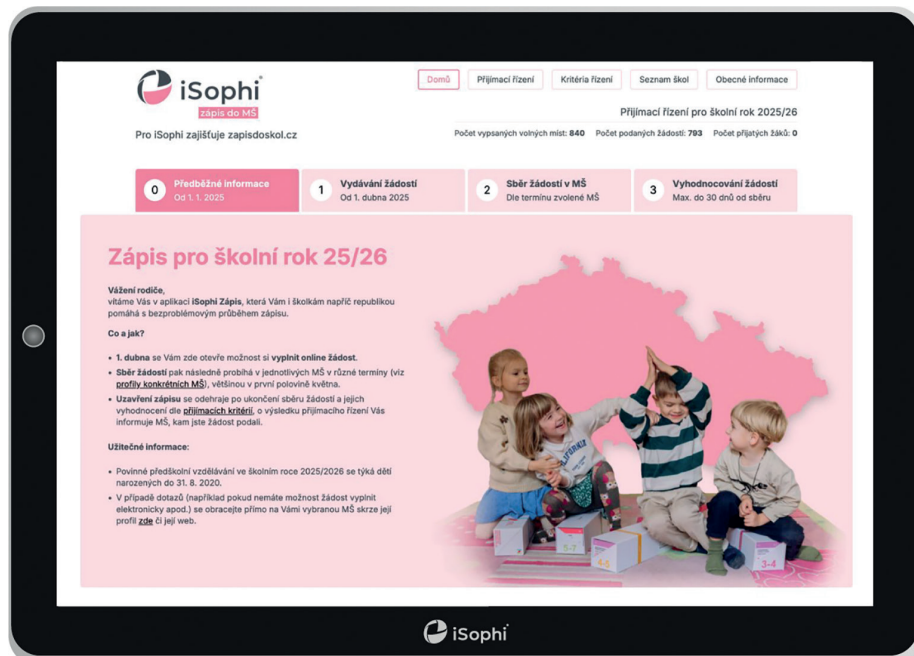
iSophi
zápis do MŠ

Pro iSophi zajišťuje zapisdoskol.cz

Domů | Přijímací řízení | Kritéria řízení | Seznam škol | Obecné informace

Přijímací řízení pro školní rok 2025/26

Počet vypsaných volných míst: 840 Počet podaných žádostí: 793 Počet přijatých žáků: 0

0 Předběžné informace Od 1. 1. 2025
1 Vydávání žádostí Od 1. dubna 2025
2 Sběr žádostí v MŠ Dle termínu zvolené MŠ
3 Vyhodnocování žádostí Max. do 30 dnů od sběru

Zápis pro školní rok 25/26

Vážení rodiče,
vítáme Vás v aplikaci iSophi Zápis, která Vám i školkám napříč republikou pomáhá s bezproblémovým průběhem zápisu.

Co a jak?

• 1. dubna se Vám zde otevře možnost si vyplnit online žádost.
• Sběr žádostí pak následně probíhá v jednotlivých MŠ v různé termíny (viz profily konkrétních MŠ), většinou v první polovině května.
• Uzavření zápisu se odehraje po ukončení sběru žádostí a jejich vyhodnocení dle přijímacích kritérií, o výsledku přijímacího řízení Vás informuje MŠ, kam jste žádost podali.

Užitečné informace:

• Povinné předškolní vzdělávání ve školním roce 2025/2026 se týká dětí narozených do 31. 8. 2020.
• V případě dotazů (například pokud nemáte možnost žádost vyplnit elektronicky apod.) se obracejte přímo na Vámi vybranou MŠ skrze její profil zde či její web.

5-7
4-5
3-4

iSophi